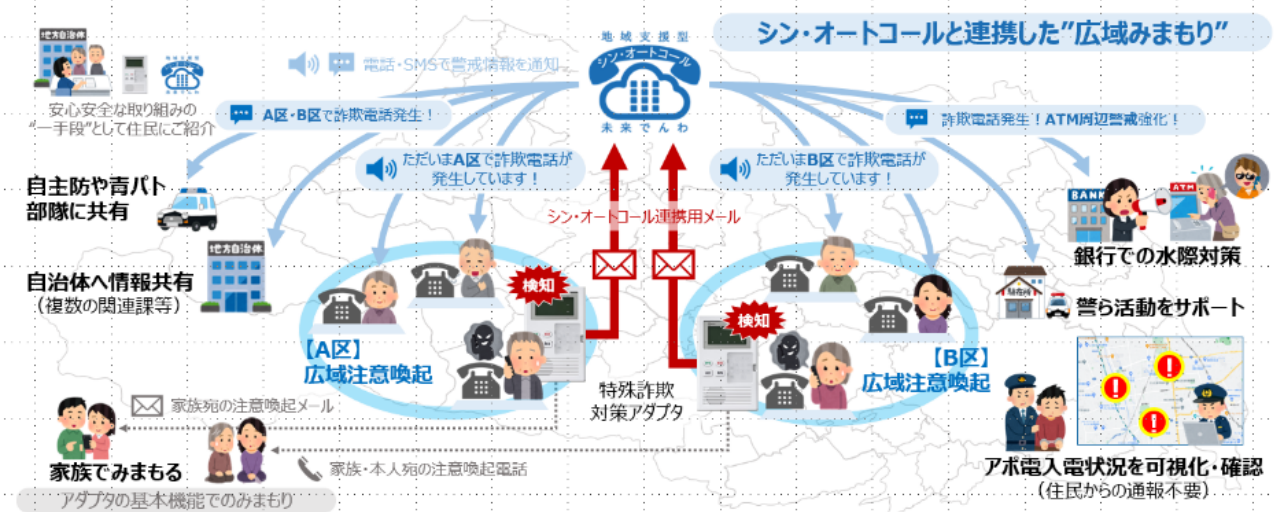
シン・オートコールと連携した"広域みまもり"

地域支援型
シン・オートコール
未来でんわ

地方自治体

安心安全な取り組みの
"一手段"として住民にご紹介

電話・SMSで警戒情報を通知

A区・B区で詐欺電話発生！

詐欺電話発生！ATM周辺警戒強化！

ただいまA区で詐欺電話が発生しています！

ただいまB区で詐欺電話が発生しています！

自主防や青パト
部隊に共有

シン・オートコール連携用メール

地方自治体

自治体へ情報共有
（複数の関連課等）

検知

検知

【A区】
広域注意喚起

【B区】
広域注意喚起

特殊詐欺
対策アダプタ

BANK

ATM

銀行での水際対策

警ら活動をサポート

家族宛の注意喚起メール

家族でみまもる

家族・本人宛の注意喚起電話

アダプタの基本機能でのみまもり

アポ電入電状況を可視化・確認
（住民からの通報不要）